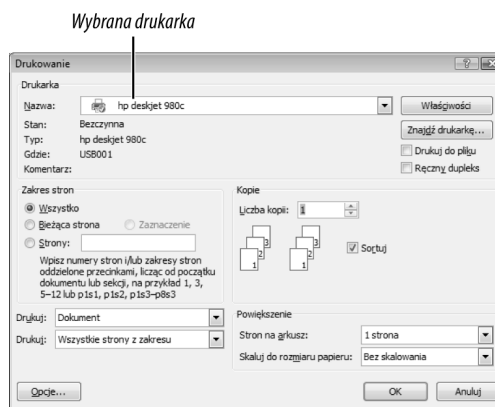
Wybrana drukarka

Drukowanie

?

Drukarka

Nazwa: hp deskjet 980c

Właściwości

Stan: Bezczynna

Typ: hp deskjet 980c

Gdzie: USB001

Komentarz:

Znajdź drukarkę...

Drukuj do pliku

Ręczny dupleks

Zakres stron

Wszystko

Bieżąca strona

Zaznaczenie

Strony:

Wpisz numery stron i/lub zakresy stron oddzielone przecinkami, licząc od początku dokumentu lub sekcji, na przykład 1, 3, 5–12 lub p1s1, p1s2, p1s3–p8s3

Kopie

Liczba kopii: 1

3 2 1 3 2 1

Sortuj

Drukuj: Dokument

Drukuj: Wszystkie strony z zakresu

Powiększenie

Stron na arkusz: 1 strona

Skaluj do rozmiaru papieru: Bez skalowania

Opcje...

OK

Anuluj